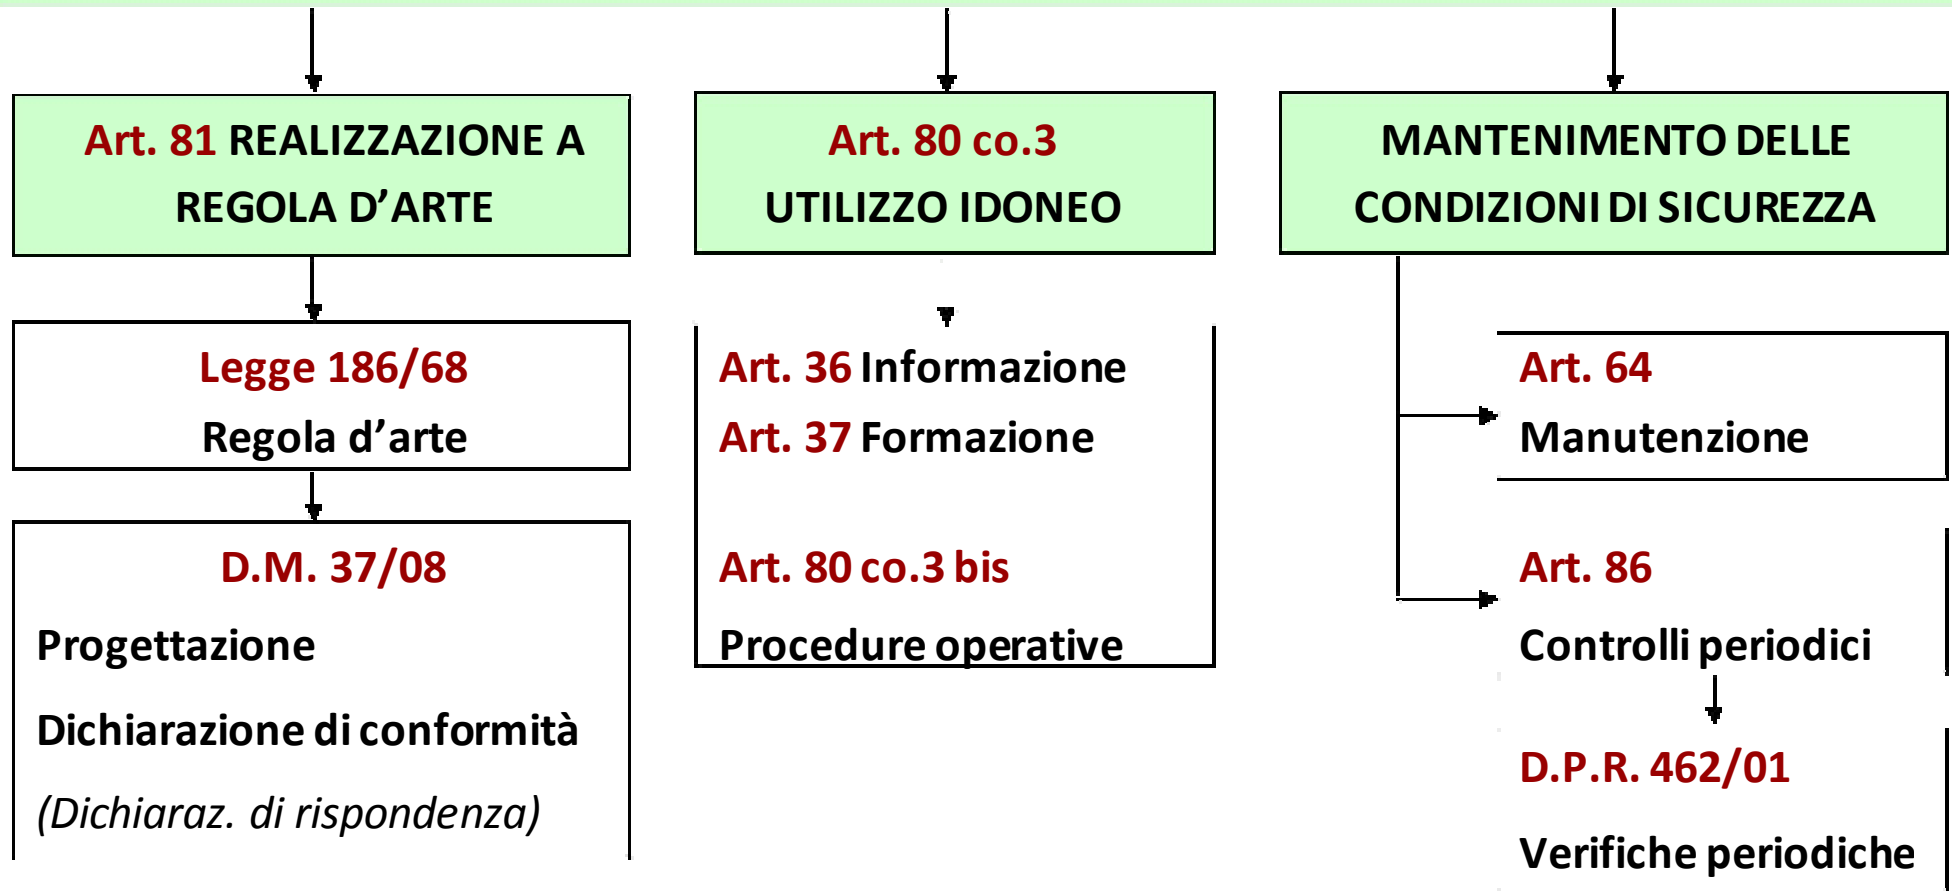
Art. 81 REALIZZAZIONE A REGOLA D’ARTE

Legge 186/68
Regola d’arte

D.M. 37/08
Progettazione
Dichiarazione di conformità
(Dichiaraz. di rispondenza)

Art. 80 co.3
UTILIZZO IDONEO

Art. 36 Informazione
Art. 37 Formazione

Art. 80 co.3 bis
Procedure operative

MANTENIMENTO DELLE CONDIZIONI DI SICUREZZA

Art. 64
Manutenzione

Art. 86
Controlli periodici

D.P.R. 462/01
Verifiche periodiche